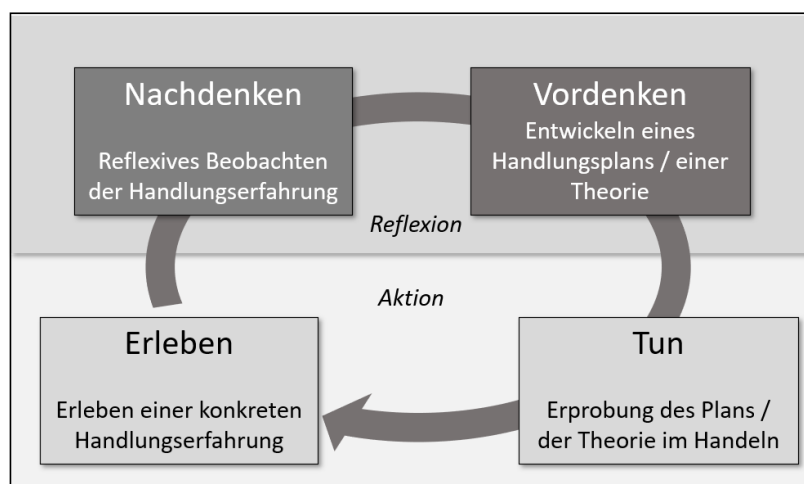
Nachdenken

Reflexives Beobachten der Handlungserfahrung

Vordenken

Entwickeln eines Handlungsplans / einer Theorie

Reflexion

Aktion

Erleben

Erleben einer konkreten Handlungserfahrung

Tun

Erprobung des Plans / der Theorie im Handeln